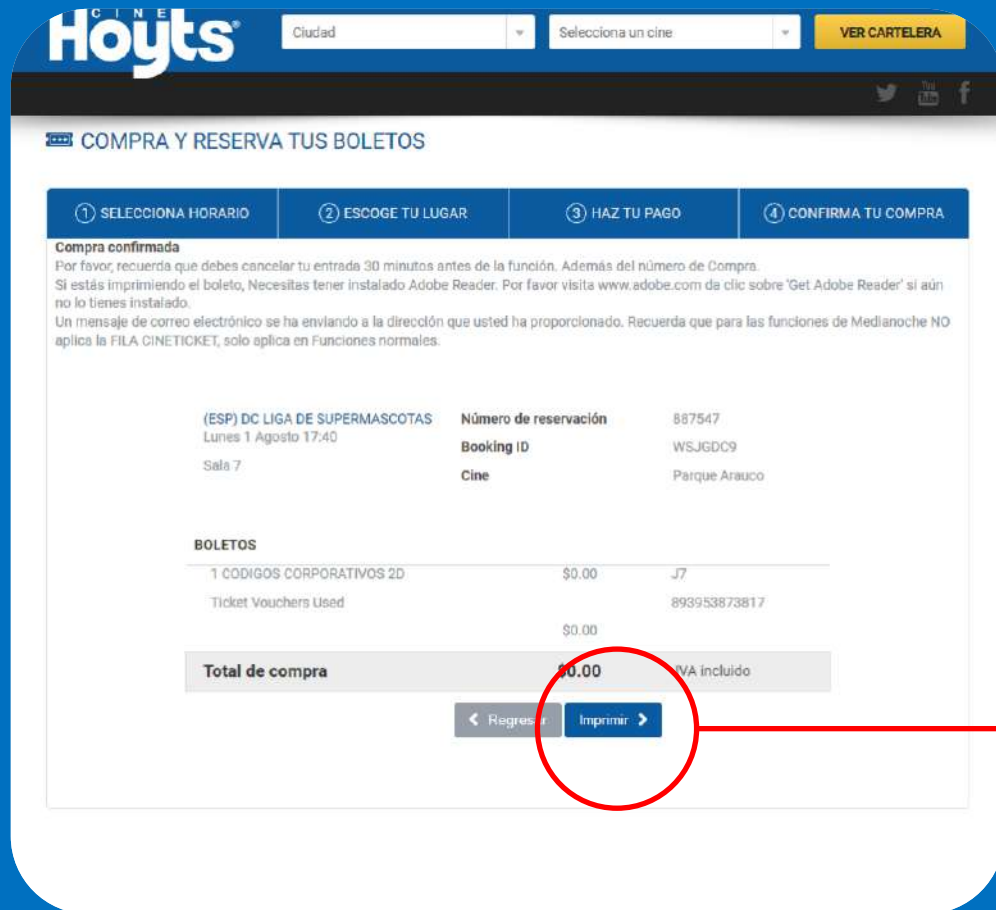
CINE Hoyts

Ciudad

Selecciona un cine

VER CARTELERA

COMPRA Y RESERVA TUS BOLETOS

1 SELECCIONA HORARIO | 2 ESCOGE TU LUGAR | 3 HAZ TU PAGO | 4 CONFIRMA TU COMPRA

Compra confirmada
Por favor, recuerda que debes cancelar tu entrada 30 minutos antes de la función. Además del número de Compra.
Si estás imprimiendo el boleto, Necesitas tener instalado Adobe Reader. Por favor visita www.adobe.com da clic sobre 'Get Adobe Reader' si aún no lo tienes instalado.
Un mensaje de correo electrónico se ha enviando a la dirección que usted ha proporcionado. Recuerda que para las funciones de Medianoche NO aplica la FILA CINETICKET, solo aplica en Funciones normales.

(ESP) DC LIGA DE SUPERMASCOTAS
Lunes 1 Agosto 17:40
Sala 7

Número de reservación 887547
Booking ID WSJGDC9
Cine Parque Arauco

BOLETOS

| | | |
|---|---|---|
| 1 CODIGOS CORPORATIVOS 2D | $0.00 | J7 |
| Ticket Vouchers Used | | 893953873817 |
| | $0.00 | |
| Total de compra | $0.00 | IVA incluido |

Regresar

Imprimir